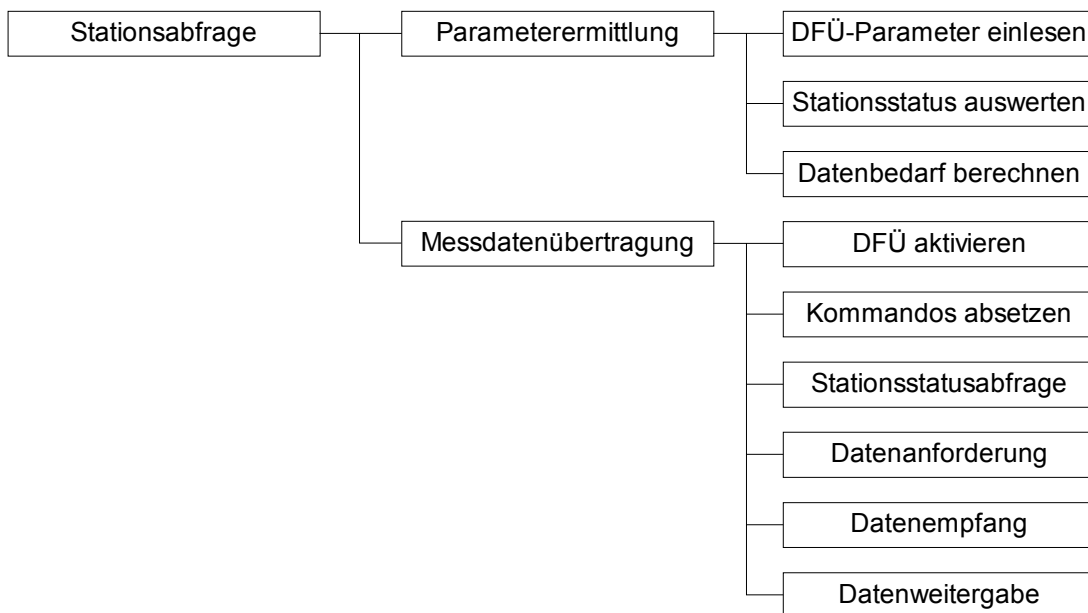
Stationsabfrage

Parameterermittlung

DFÜ-Parameter einlesen

Stationsstatus auswerten

Datenbedarf berechnen

Messdatenübertragung

DFÜ aktivieren

Kommandos absetzen

Stationsstatusabfrage

Datenanforderung

Datenempfang

Datenweitergabe